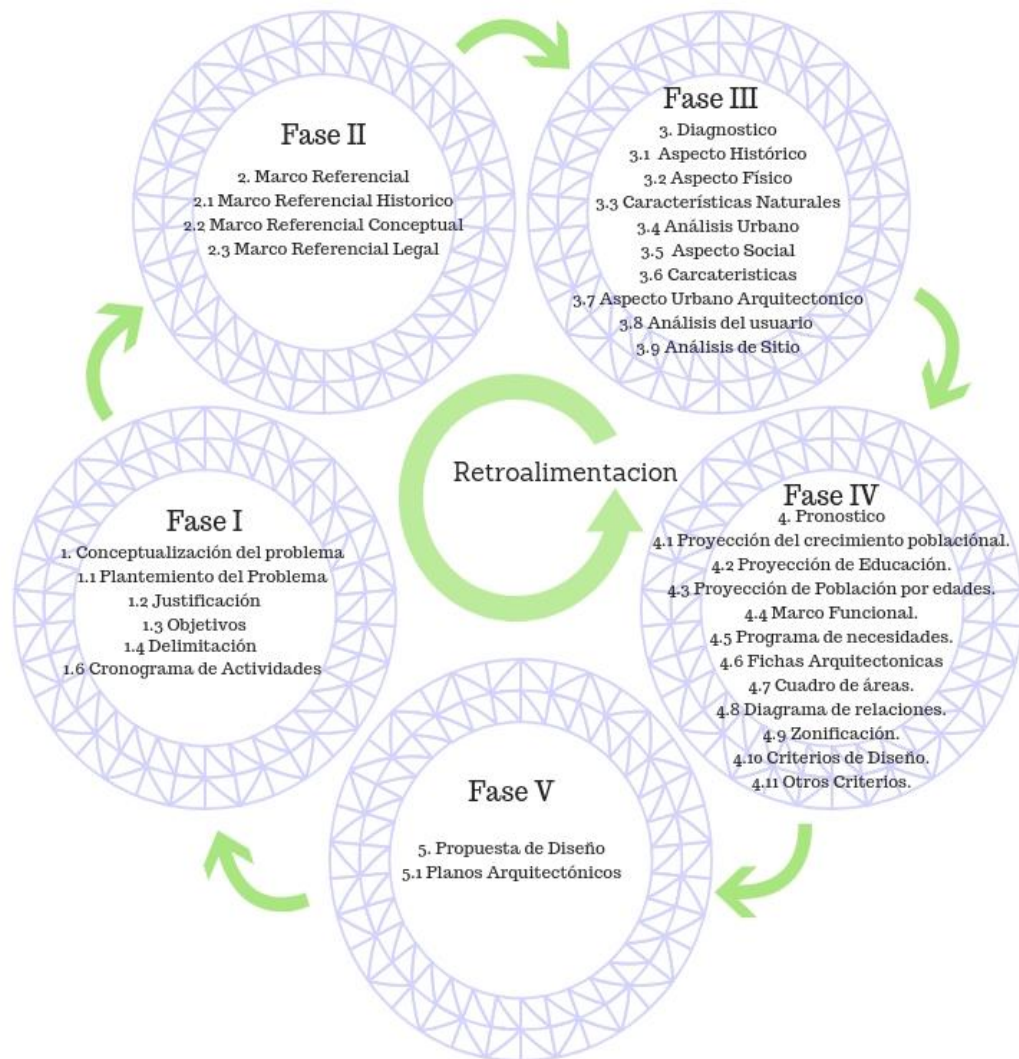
Fase II
2. Marco Referencial
2.1 Marco Referencial Historico
2.2 Marco Referencial Conceptual
2.3 Marco Referencial Legal

Fase III
3. Diagnostico
3.1 Aspecto Histórico
3.2 Aspecto Físico
3.3 Características Naturales
3.4 Análisis Urbano
3.5 Aspecto Social
3.6 Carcateristicas
3.7 Aspecto Urbano Arquitectonico
3.8 Análisis del usuario
3.9 Análisis de Sitio

Retroalimentacion

Fase I
1. Conceptualización del problema
1.1 Plantemiento del Problema
1.2 Justificación
1.3 Objetivos
1.4 Delimitación
1.6 Cronograma de Actividades

Fase IV
4. Pronostico
4.1 Proyección del crecimiento poblaciónal.
4.2 Proyección de Educación.
4.3 Proyección de Población por edades.
4.4 Marco Funcional.
4.5 Programa de necesidades.
4.6 Fichas Arquitectonicas
4.7 Cuadro de áreas.
4.8 Diagrama de relaciones.
4.9 Zonificación.
4.10 Criterios de Diseño.
4.11 Otros Criterios.

Fase V
5. Propuesta de Diseño
5.1 Planos Arquitectónicos